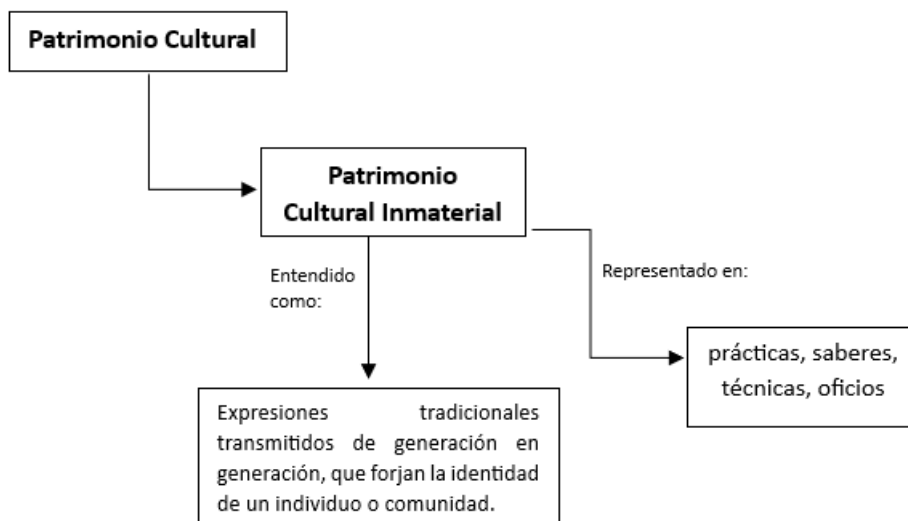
Patrimonio Cultural

Patrimonio Cultural Inmaterial

Entendido como:

Representado en:

prácticas, saberes, técnicas, oficios

Expresiones tradicionales transmitidos de generación en generación, que forjan la identidad de un individuo o comunidad.